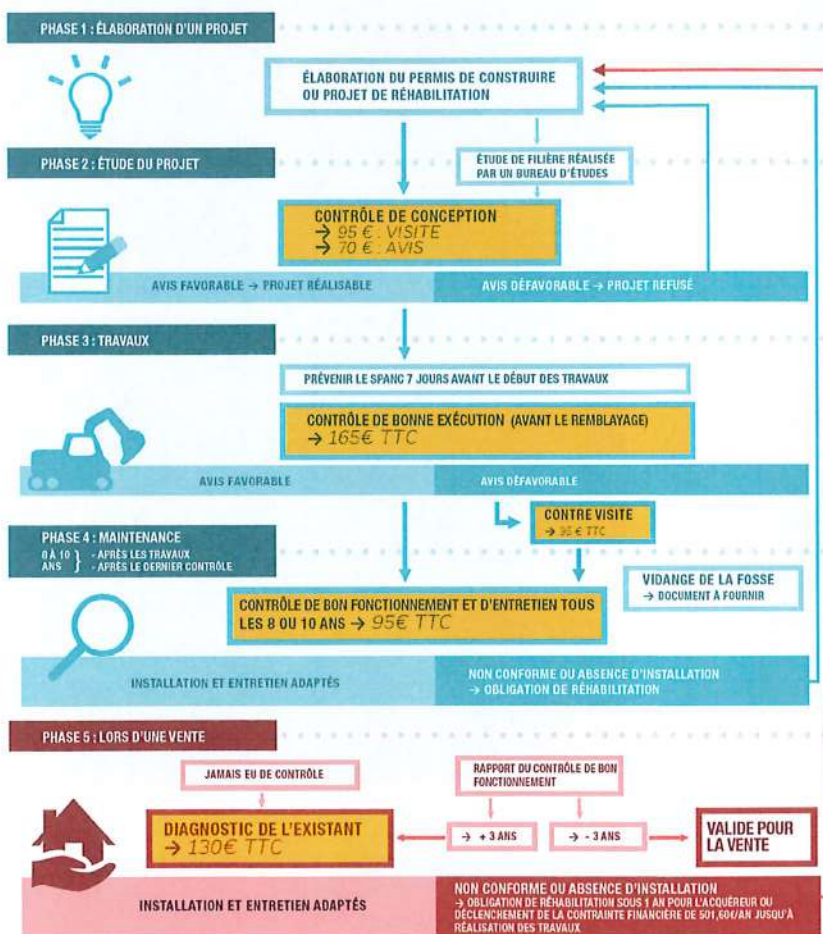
PHASE 1 : ÉLABORATION D'UN PROJET

ÉLABORATION DU PERMIS DE CONSTRUIRE OU PROJET DE RÉHABILITATION

PHASE 2 : ÉTUDE DU PROJET

ÉTUDE DE FILIÈRE RÉALISÉE PAR UN BUREAU D'ÉTUDES

CONTRÔLE DE CONCEPTION
→ 95 € : VISITE
→ 70 € : AVIS

AVIS FAVORABLE → PROJET RÉALISABLE

AVIS DÉFAVORABLE → PROJET REFUSÉ

PHASE 3 : TRAVAUX

PRÉVENIR LE SPANC 7 JOURS AVANT LE DÉBUT DES TRAVAUX

CONTRÔLE DE BONNE EXÉCUTION (AVANT LE REMBLAYAGE)
→ 165€ TTC

AVIS FAVORABLE

AVIS DÉFAVORABLE

CONTRE VISITE
→ 95 € TTC

PHASE 4 : MAINTENANCE

8 À 10 ANS } - APRÈS LES TRAVAUX - APRÈS LE DERNIER CONTRÔLE

VIDANGE DE LA FOSSE
→ DOCUMENT À FOURNIR

CONTRÔLE DE BON FONCTIONNEMENT ET D'ENTRETIEN TOUS LES 8 OU 10 ANS → 95€ TTC

INSTALLATION ET ENTRETIEN ADAPTÉS

NON CONFORME OU ABSENCE D'INSTALLATION
→ OBLIGATION DE RÉHABILITATION

PHASE 5 : LORS D'UNE VENTE

JAMAIS EU DE CONTRÔLE

RAPPORT DU CONTRÔLE DE BON FONCTIONNEMENT

DIAGNOSTIC DE L'EXISTANT
→ 130€ TTC

→ + 3 ANS

→ - 3 ANS

VALIDE POUR LA VENTE

INSTALLATION ET ENTRETIEN ADAPTÉS

NON CONFORME OU ABSENCE D'INSTALLATION
→ OBLIGATION DE RÉHABILITATION SOUS 1 AN POUR L'ACQUÉREUR OU DÉCLENCHEMENT DE LA CONTRAINTE FINANCIÈRE DE 501,60€/AN JUSQU'À RÉALISATION DES TRAVAUX